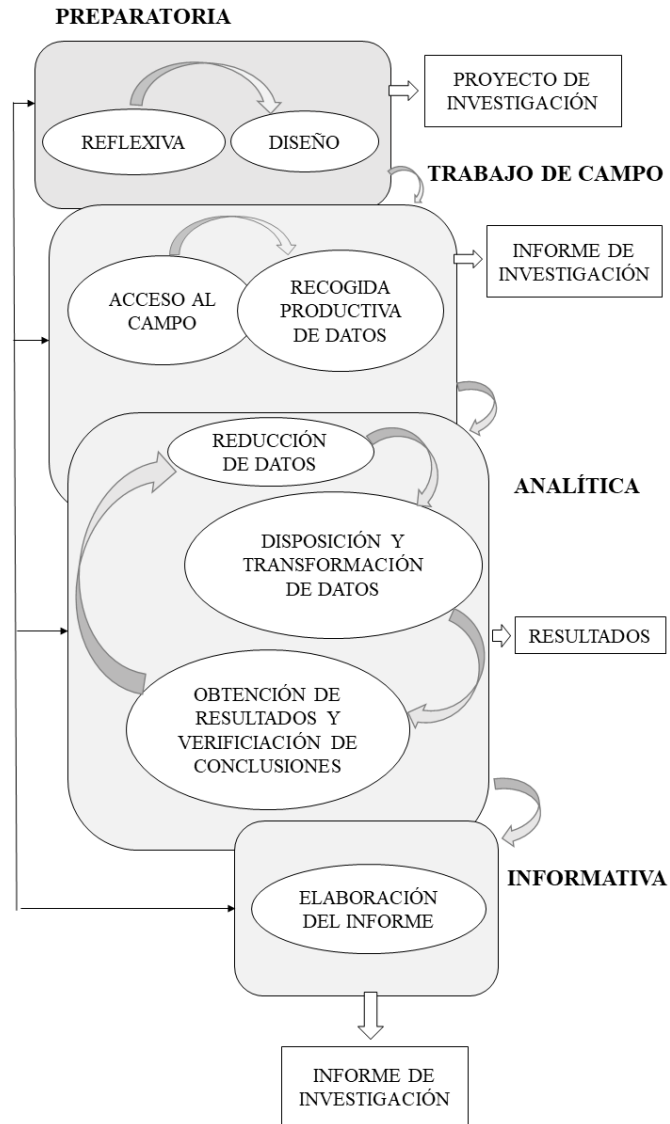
PREPARATORIA

REFLEXIVA

DISEÑO

PROYECTO DE INVESTIGACIÓN

TRABAJO DE CAMPO

ACCESO AL CAMPO

RECOGIDA PRODUCTIVA DE DATOS

INFORME DE INVESTIGACIÓN

REDUCCIÓN DE DATOS

ANALÍTICA

DISPOSICIÓN Y TRANSFORMACIÓN DE DATOS

RESULTADOS

OBTENCIÓN DE RESULTADOS Y VERIFICIACIÓN DE CONCLUSIONES

INFORMATIVA

ELABORACIÓN DEL INFORME

INFORME DE INVESTIGACIÓN